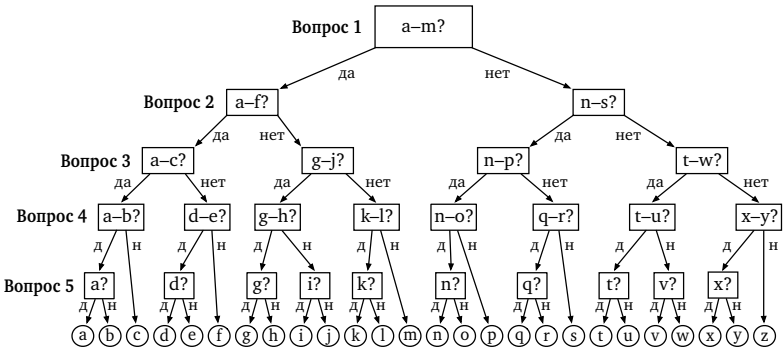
Вопрос 1 a–m?
да нет
Вопрос 2 a–f? n–s?
да нет да нет
Вопрос 3 a–c? g–j? n–p? t–w?
да нет да нет да нет да нет
Вопрос 4 a–b? d–e? g–h? k–l? n–o? q–r? t–u? x–y?
д н д н д н д н д н д н д н д н
Вопрос 5 a? d? g? i? k? n? q? t? v? x?
д н д н д н д н д н д н д н д н д н д н
a b c d e f g h i j k l m n o p q r s t u v w x y z